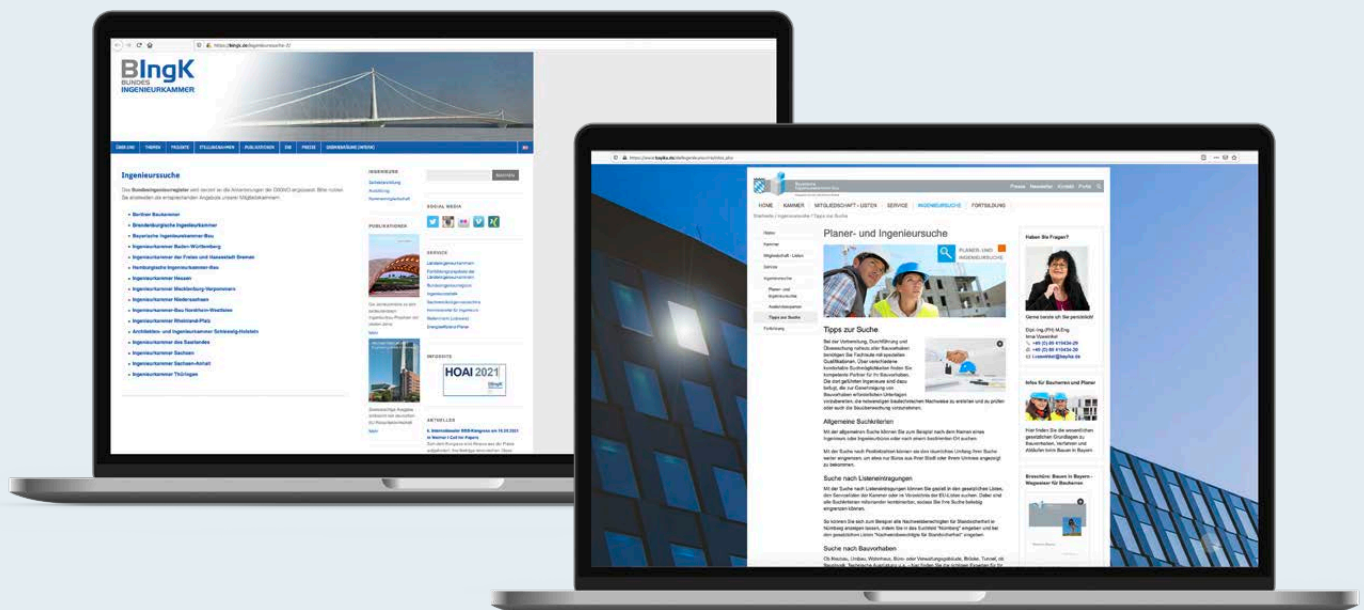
BIngK
BUNDES
INGENIEURKAMMER

Ingenieursuche

SOCIAL MEDIA

PUBLIKATIONEN

HOAI 2021

Planer- und Ingenieursuche

Tipps zur Suche

Allgemeine Suchkriterien

Suche nach Listeneintragungen

Suche nach Bauvorhaben

HOME
KAMMER
MITGLIEDSCHAFT · LISTEN
SERVICE
INGENIEURSUCHE
FORTBILDUNG

Haben Sie Fragen?

Infos für Bauherren und Planer